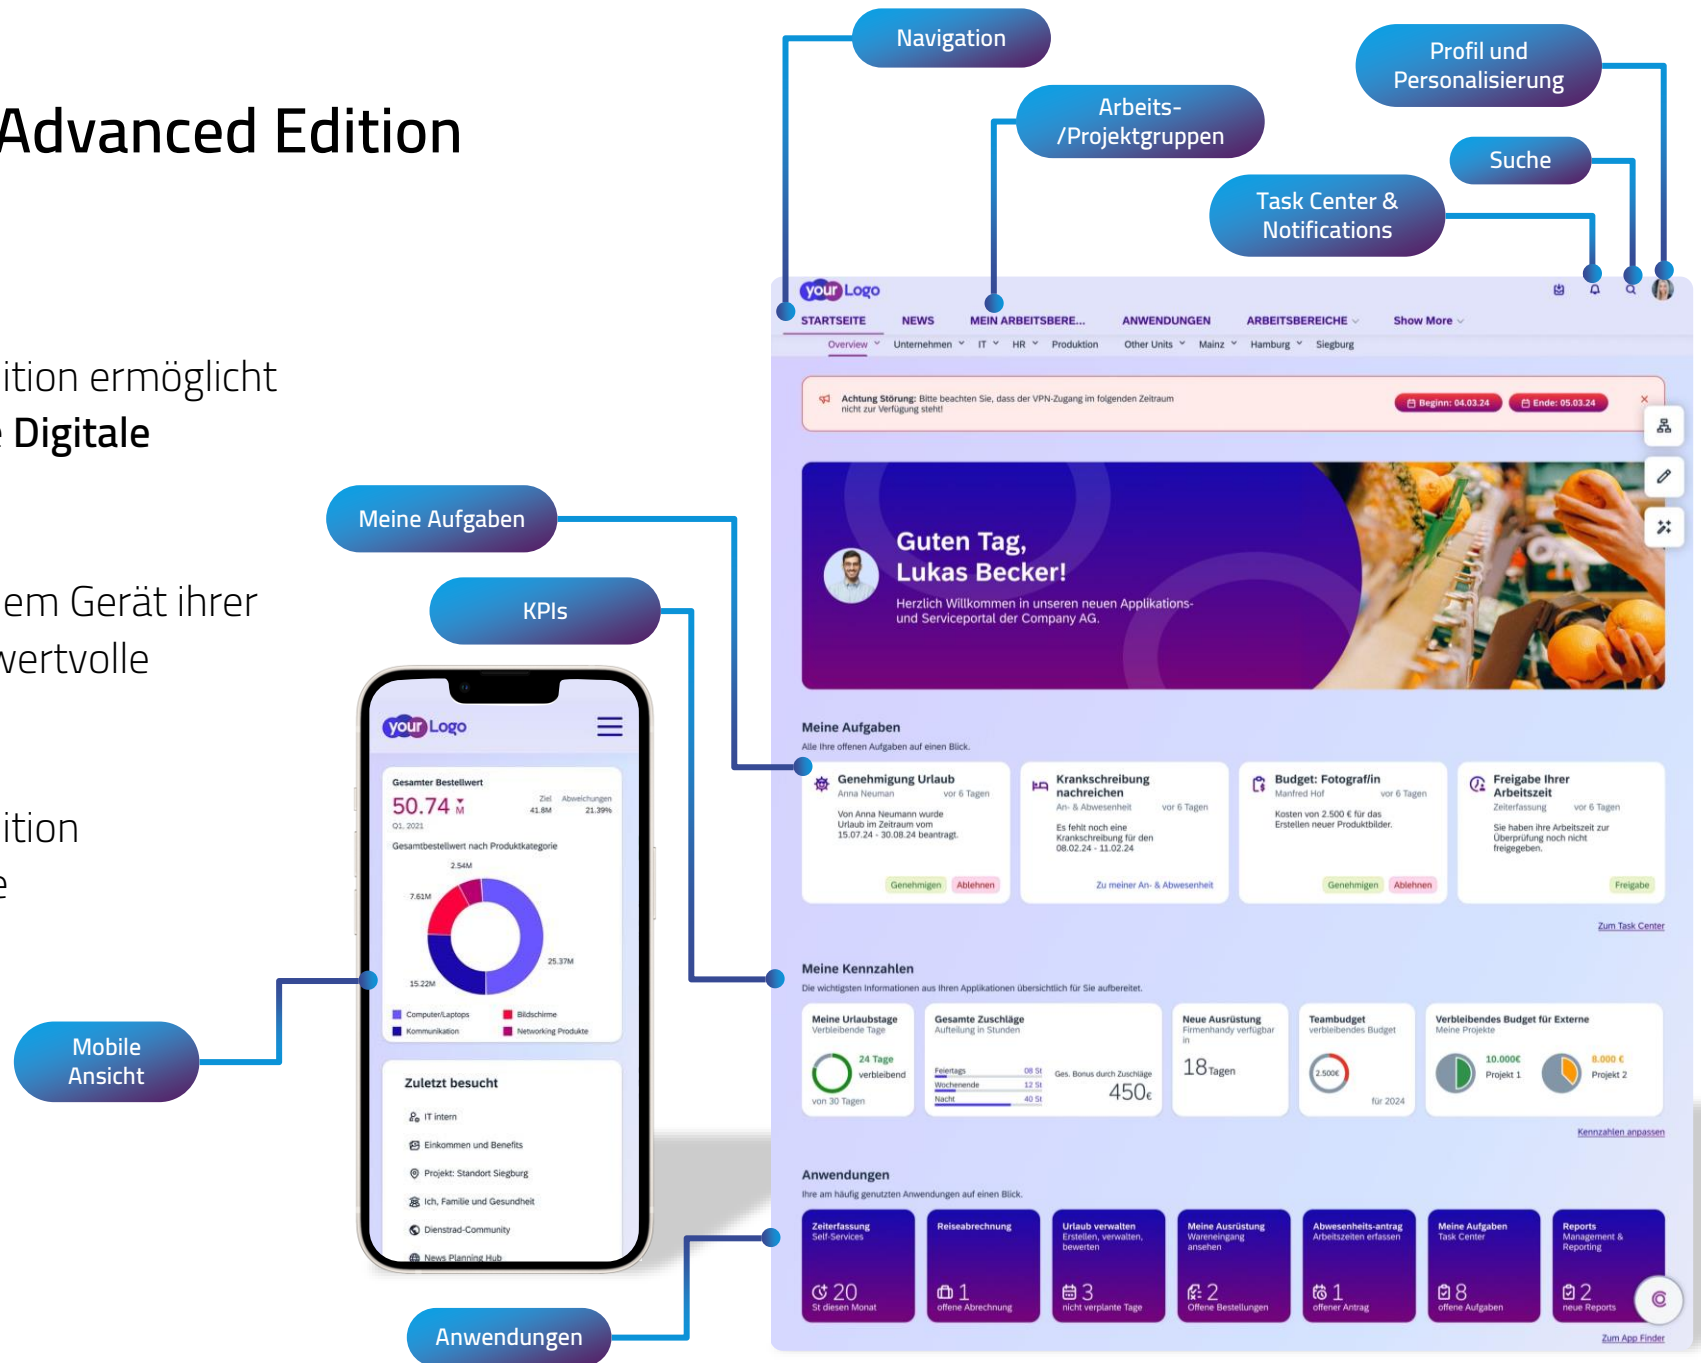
Advanced Edition

ition ermöglicht
Digitale

em Gerät ihrer
wertvolle

ition
e

Navigation

Profil und Personalisierung

Arbeits- /Projektgruppen

Suche

Task Center & Notifications

Meine Aufgaben

KPIs

Mobile Ansicht

Anwendungen

your Logo

STARTSEITE NEWS MEIN ARBEITSBERE... ANWENDUNGEN ARBEITSBEREICHE Show More

Overview Unternehmen IT HR Produktion Other Units Mainz Hamburg Siegburg

Achtung Störung: Bitte beachten Sie, dass der VPN-Zugang im folgenden Zeitraum nicht zur Verfügung steht!

Beginn: 04.03.24 Ende: 05.03.24

Guten Tag, Lukas Becker!

Herzlich Willkommen in unseren neuen Applikations- und Serviceportal der Company AG.

Meine Aufgaben
Alle Ihre offenen Aufgaben auf einen Blick.

Genehmigung Urlaub
Anna Neuman vor 6 Tagen
Von Anna Neumann wurde Urlaub im Zeitraum vom 15.07.24 - 30.08.24 beantragt.
Genehmigen Ablehnen

Krankschreibung nachreichen
An- & Abwesenheit vor 6 Tagen
Es fehlt noch eine Krankschreibung für den 08.02.24 - 11.02.24
Zu meiner An- & Abwesenheit

Budget: Fotograf/in
Manfred Hof vor 6 Tagen
Kosten von 2.500 € für das Erstellen neuer Produktbilder.
Genehmigen Ablehnen

Freigabe Ihrer Arbeitszeit
Zeiterfassung vor 6 Tagen
Sie haben ihre Arbeitszeit zur Überprüfung noch nicht freigegeben.
Freigabe

Zum Task Center

Meine Kennzahlen
Die wichtigsten Informationen aus Ihren Applikationen übersichtlich für Sie aufbereitet.

Meine Urlaubstage
Verbleibende Tage
24 Tage verbleibend
von 30 Tagen

Gesamte Zuschläge
Aufteilung in Stunden
Feiertags 08 St
Wochenende 12 St
Nacht 40 St
Ges. Bonus durch Zuschläge
450€

Neue Ausrüstung
Firmenhandy verfügbar in
18 Tagen

Teambudget
verbleibendes Budget
2.500€
für 2024

Verbleibendes Budget für Externe
Meine Projekte
10.000€ Projekt 1
8.000 € Projekt 2

Kennzahlen anpassen

Anwendungen
Ihre am häufig genutzten Anwendungen auf einen Blick.

Zeiterfassung
Self-Services
20
St diesen Monat

Reiseabrechnung
1
offene Abrechnung

Urlaub verwalten
Erstellen, verwalten, bewerten
3
nicht verplante Tage

Meine Ausrüstung
Wareneingang ansehen
2
Offene Bestellungen

Abwesenheits-antrag
Arbeitszeiten erfassen
1
offener Antrag

Meine Aufgaben
Task Center
8
offene Aufgaben

Reports
Management & Reporting
2
neue Reports

Zum App Finder

your Logo

Gesamter Bestellwert
50.74 M
Q1. 2021
Ziel 41.8M
Abweichungen 21.39%
Gesamtbestellwert nach Produktkategorie
2.54M
7.61M
25.37M
15.22M
Computer/Laptops
Bildschirme
Kommunikation
Networking Produkte

Zuletzt besucht
IT intern
Einkommen und Benefits
Projekt: Standort Siegburg
Ich, Familie und Gesundheit
Dienstrad-Community
News Planning Hub